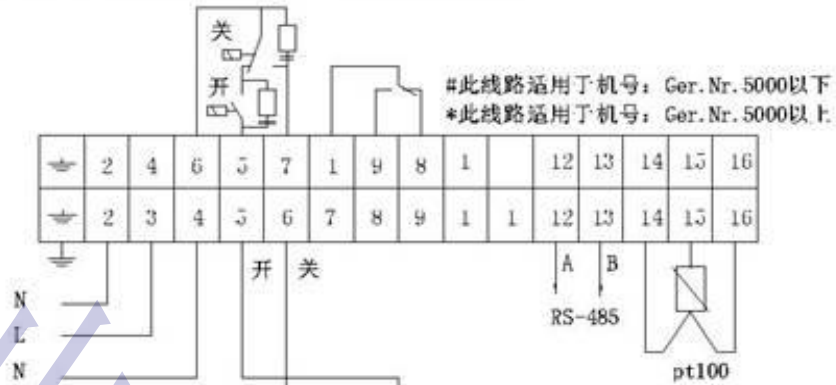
关
开

#此线路适用于机号：Ger. Nr. 5000以下
*此线路适用于机号：Ger. Nr. 5000以上

| ⏚ | 2 | 4 | 6 | 5 | 7 | 1 | 9 | 8 | 1 |  | 12 | 13 | 14 | 15 | 16 |
|---|---|---|---|---|---|---|---|---|---|---|---|---|---|---|---|
| ⏚ | 2 | 3 | 4 | 5 | 6 | 7 | 8 | 9 | 1 | 1 | 12 | 13 | 14 | 15 | 16 |

开 关

A B
RS-485

N
L
N

pt100